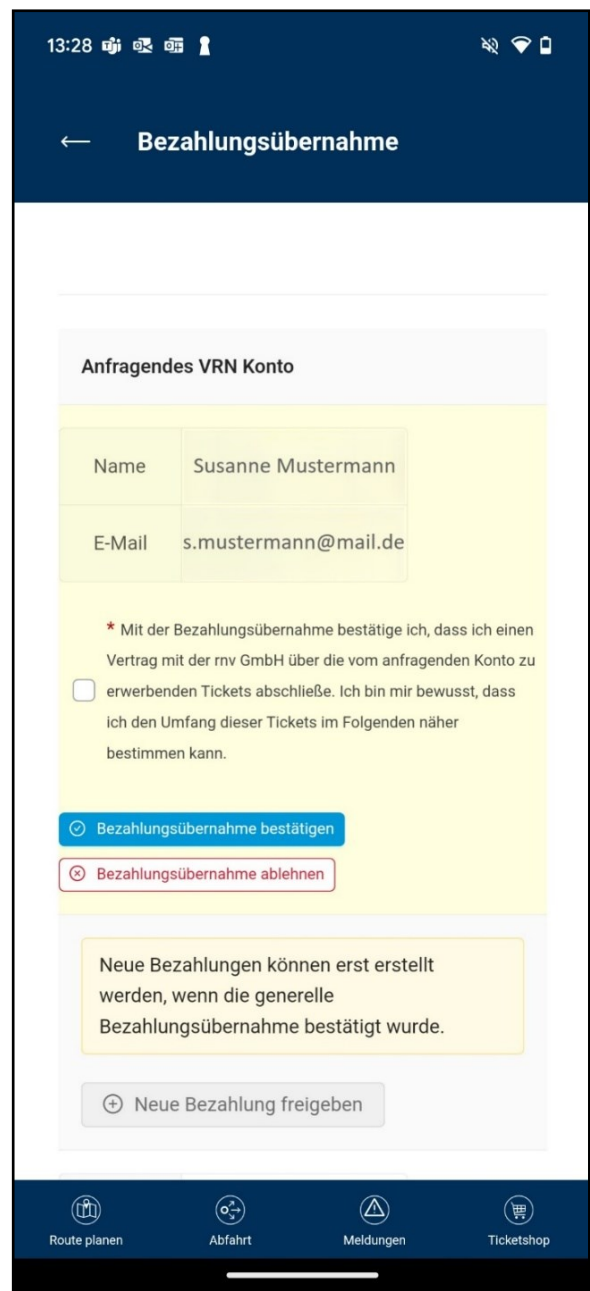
13:28

Bezahlungsübernahme

Anfragendes VRN Konto

| Name | Susanne Mustermann |
|---|---|
| E-Mail | s.mustermann@mail.de |

* Mit der Bezahlungsübernahme bestätige ich, dass ich einen Vertrag mit der rnv GmbH über die vom anfragenden Konto zu erwerbenden Tickets abschließe. Ich bin mir bewusst, dass ich den Umfang dieser Tickets im Folgenden näher bestimmen kann.

Bezahlungsübernahme bestätigen

Bezahlungsübernahme ablehnen

Neue Bezahlungen können erst erstellt werden, wenn die generelle Bezahlungsübernahme bestätigt wurde.

Neue Bezahlung freigeben

Route planen
Abfahrt
Meldungen
Ticketshop